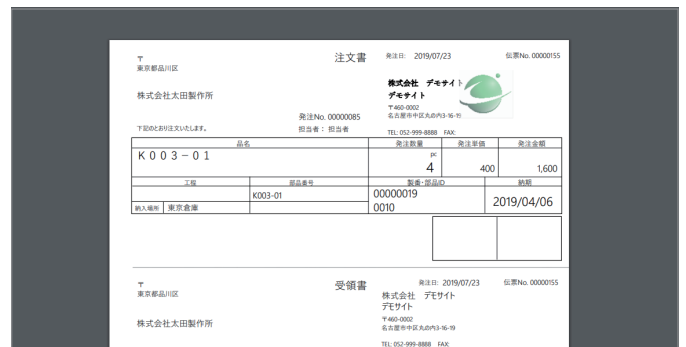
〒
東京都品川区

注文書

発注日: 2019/07/23

伝票No. 00000155

株式会社太田製作所

株式会社　デモサイト
デモサイト
〒460-0002
名古屋市中区丸の内3-16-19

発注No. 00000085

下記のとおり注文いたします。

担当者： 担当者

TEL: 052-999-8888　FAX:

| 品名 | | 発注数量 | 発注単価 | 発注金額 |
|---|---|---|---|---|
| K003－01 | | pc 4 | 400 | 1,600 |
| 工程 | 部品番号 | 製番・部品ID | | 納期 |
| | K003-01 | 00000019 0010 | | 2019/04/06 |
| 納入場所　東京倉庫 | | | | |

〒
東京都品川区

受領書

発注日: 2019/07/23

伝票No. 00000155

株式会社　デモサイト
デモサイト
〒460-0002
名古屋市中区丸の内3-16-19

株式会社太田製作所

TEL: 052-999-8888　FAX: